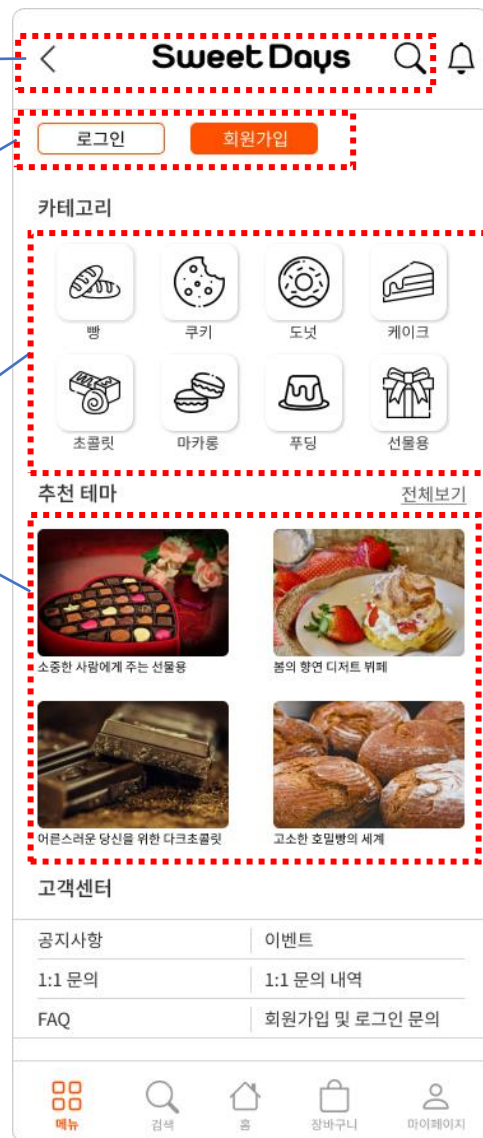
Sweet Days

로그인

회원가입

카테고리

빵

쿠키

도넛

케이크

초콜릿

마카롱

푸딩

선물용

추천 테마

전체보기

소중한 사람에게 주는 선물용

봄의 향연 디저트 뷔페

어른스러운 당신을 위한 다크초콜릿

고소한 호밀빵의 세계

고객센터

| 공지사항 | 이벤트 |
|---|---|
| 1:1 문의 | 1:1 문의 내역 |
| FAQ | 회원가입 및 로그인 문의 |

메뉴

검색

홈

장바구니

마이페이지